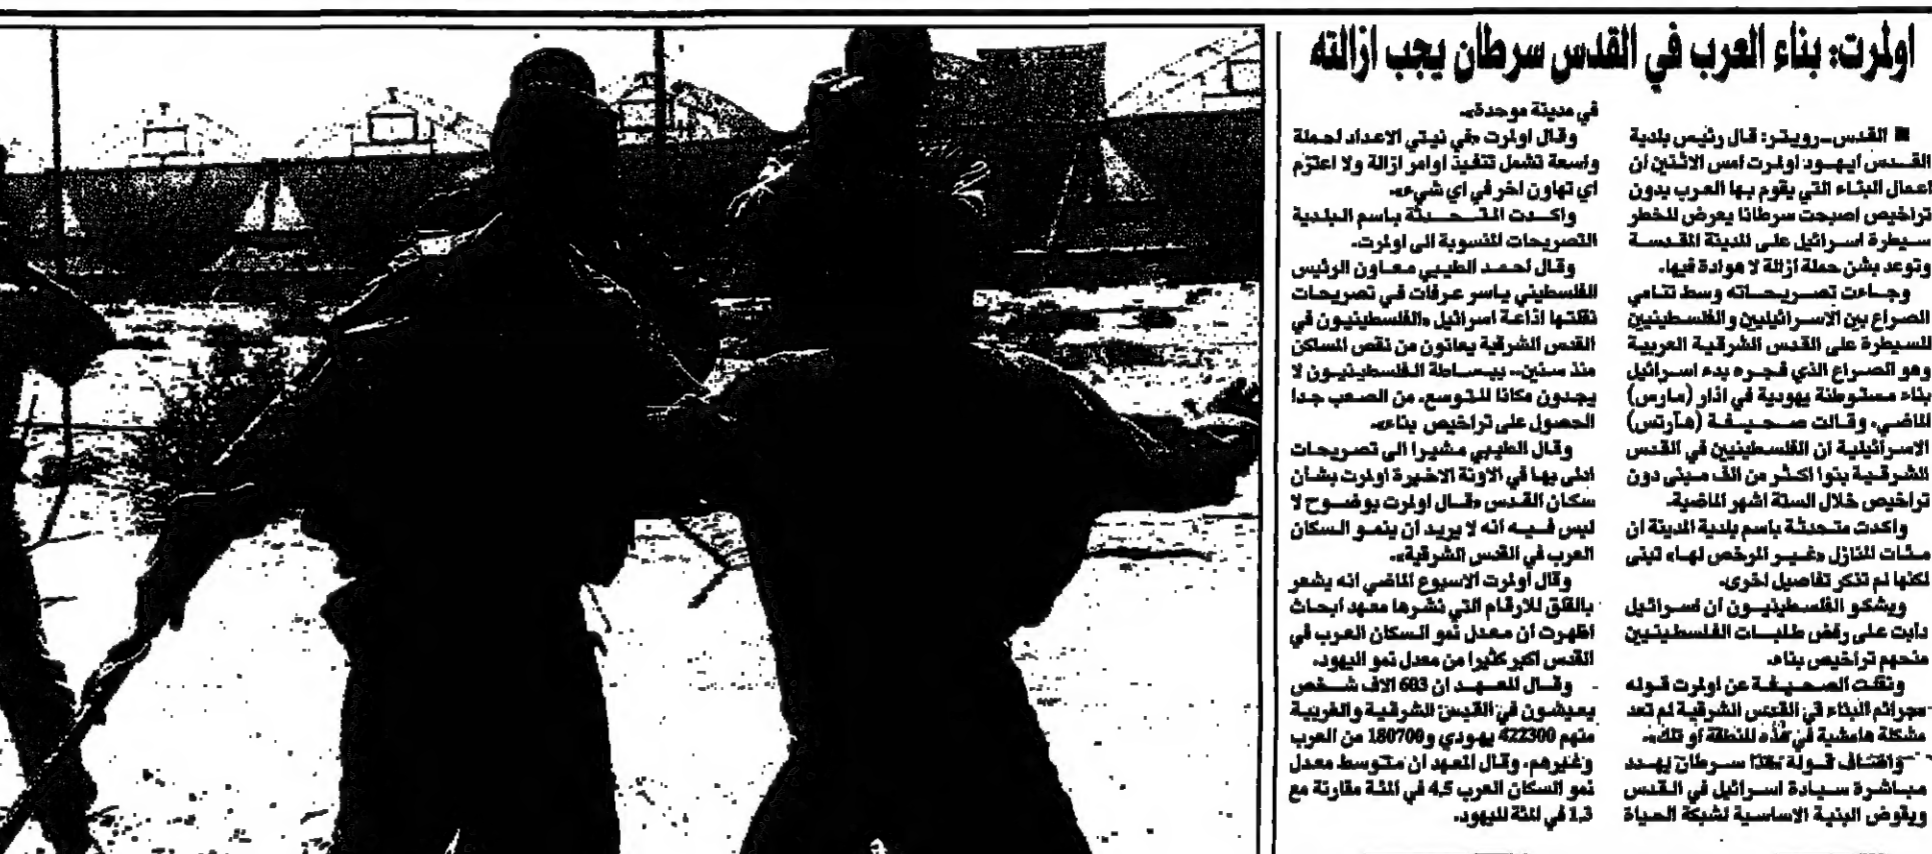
اولمرت: بناء العرب في القدس سرطان يجب ازالته

■ القدس-رويتر: قال رئيس بلدية القدس ايهود اولمرت امس الاثنين ان اعمال البناء التي يقوم بها العرب بدون تراخيص اصبحت سرطانا يعرض للخطر سيطرة اسرائيل على المدينة المقدسة وتوعد بشن حملة ازالة لا هوادة فيها.

وجاءت تصريحاته وسط تنامي الصراع بين الاسرائيليين والفلسطينيين للسيطرة على القدس الشرقية العربية وهو الصراع الذي فجره بدء اسرائيل بناء مستوطنة يهودية في اذار (مارس) الماضي. وقالت صحيفة (هآرتس) الاسرائيلية ان الفلسطينيين في القدس الشرقية بنوا اكثر من الف مبنى دون تراخيص خلال الستة اشهر الماضية.

واكدت متحدثة باسم بلدية المدينة ان مئات المنازل «غير المرخص لها» تبنى لكنها لم تذكر تفاصيل اخرى.

ويشكو الفلسطينيون ان اسرائيل دابت على رفض طلبات الفلسطينيين منحهم تراخيص بناء.

ونقلت الصحيفة عن اولمرت قوله «جرائم البناء في القدس الشرقية لم تعد مشكلة هامشية في هذه المنطقة او تلك».

واضاف قوله «هذا سرطان يهدد مباشرة سيادة اسرائيل في القدس ويقوض البنية الاساسية لشبكة الحياة في مدينة موحدة».

وقال اولمرت «في نيتي الاعداد لحملة واسعة تشمل تنفيذ اوامر ازالة ولا اعتزم اي تهاون اخر في اي شيء».

واكدت المتحدثة باسم البلدية التصريحات المنسوبة الى اولمرت.

وقال احمد الطيبي معاون الرئيس الفلسطيني ياسر عرفات في تصريحات نقلتها اذاعة اسرائيل «الفلسطينيون في القدس الشرقية يعانون من نقص المساكن منذ سنين.. ببساطة الفلسطينيون لا يجدون مكانا للتوسع. من الصعب جدا الحصول على تراخيص بناء».

وقال الطيبي مشيرا الى تصريحات ادلى بها في الاونة الاخيرة اولمرت بشأن سكان القدس «قال اولمرت بوضوح لا لبس فيه انه لا يريد ان ينمو السكان العرب في القدس الشرقية».

وقال اولمرت الاسبوع الماضي انه يشعر بالقلق للارقام التي نشرها معهد ابحاث اظهرت ان معدل نمو السكان العرب في القدس اكبر كثيرا من معدل نمو اليهود.

وقال المعهد ان 603 الاف شخص يعيشون في القدس الشرقية والغربية منهم 422300 يهودي و180700 من العرب وغيرهم. وقال المعهد ان متوسط معدل نمو السكان العرب 4.5 في المئة مقارنة مع 1.3 في المئة لليهود.